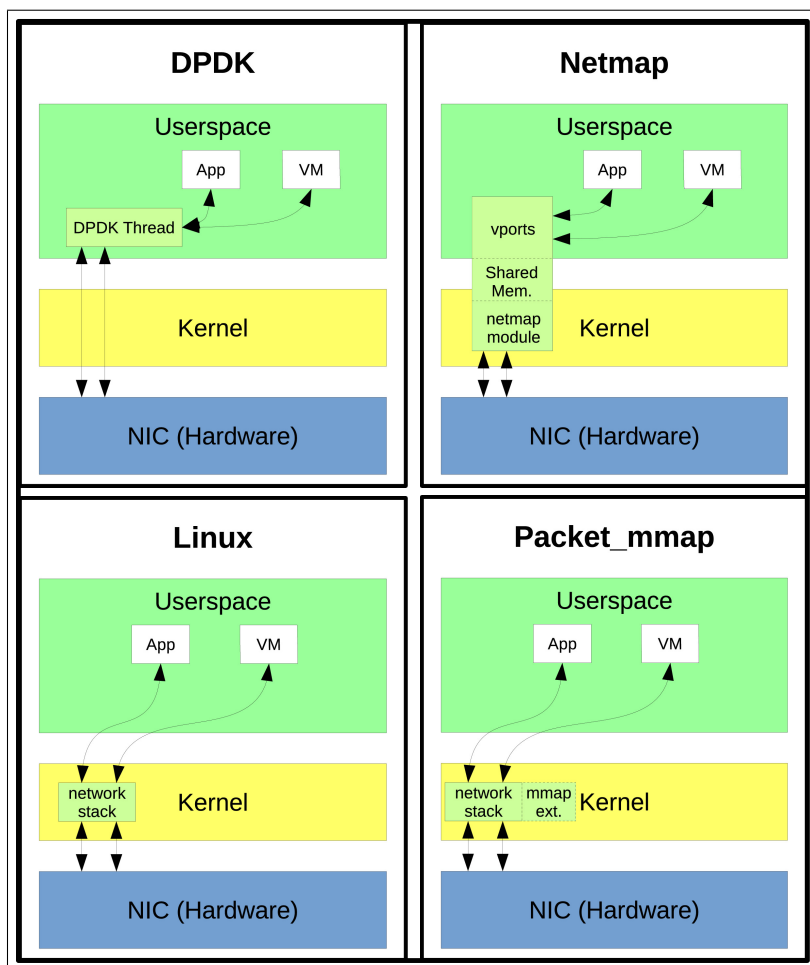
DPDK

Userspace

App

VM

DPDK Thread

Kernel

NIC (Hardware)

Netmap

Userspace

App

VM

vports

Shared Mem.

netmap module

Kernel

NIC (Hardware)

Linux

Userspace

App

VM

network stack

Kernel

NIC (Hardware)

Packet_mmap

Userspace

App

VM

network stack

mmap ext.

Kernel

NIC (Hardware)